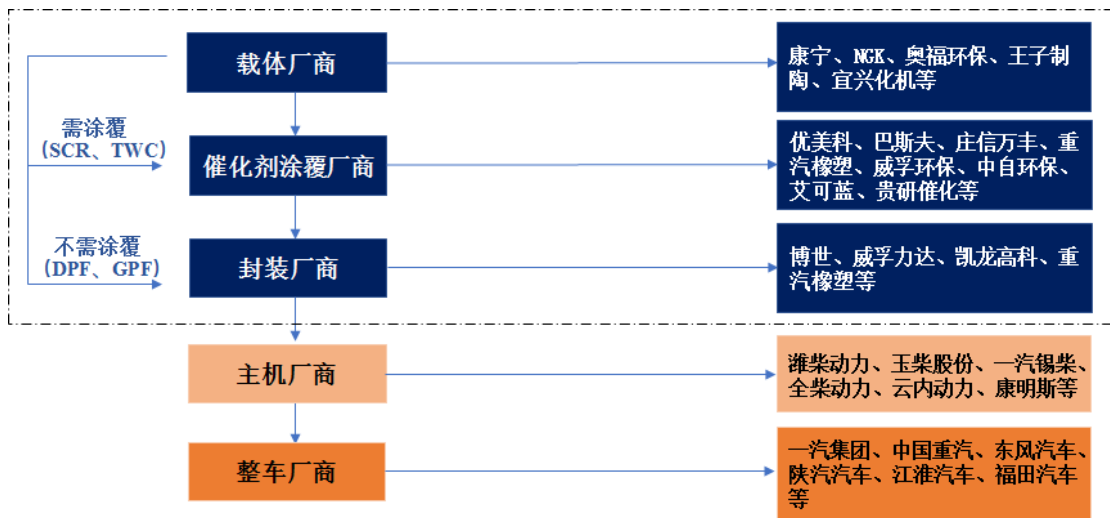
载体厂商

康宁、NGK、奥福环保、王子制陶、宜兴化机等

需涂覆（SCR、TWC）

催化剂涂覆厂商

优美科、巴斯夫、庄信万丰、重汽橡塑、威孚环保、中自环保、艾可蓝、贵研催化等

不需涂覆（DPF、GPF）

封装厂商

博世、威孚力达、凯龙高科、重汽橡塑等

主机厂商

潍柴动力、玉柴股份、一汽锡柴、全柴动力、云内动力、康明斯等

整车厂商

一汽集团、中国重汽、东风汽车、陕汽汽车、江淮汽车、福田汽车等